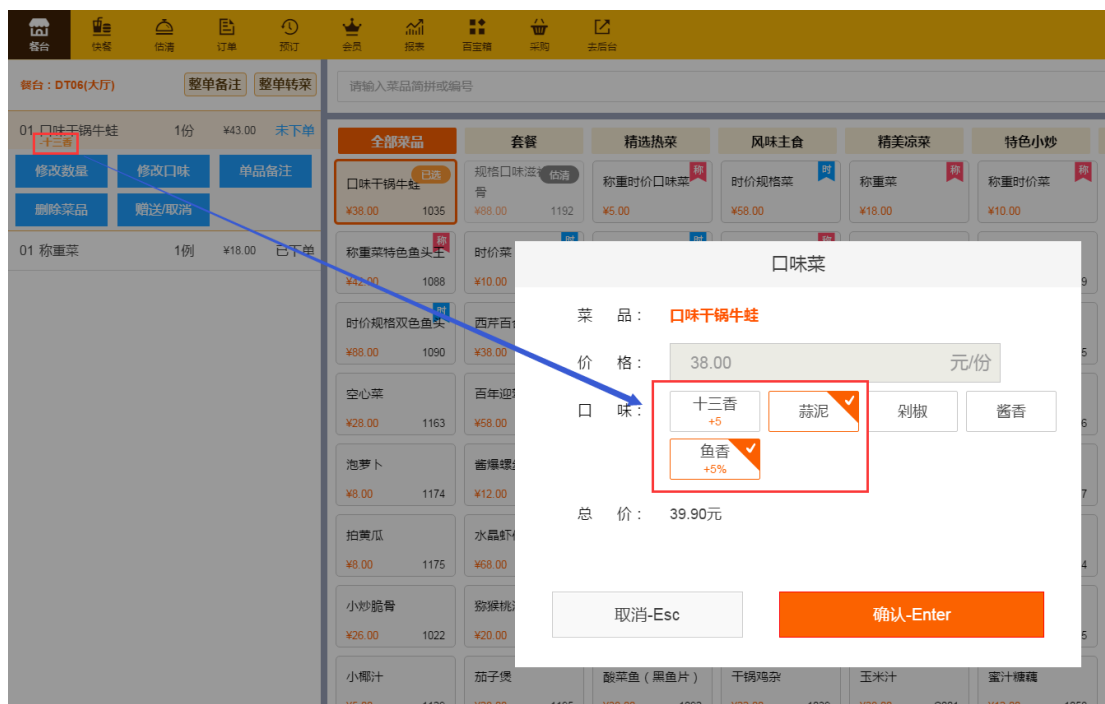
餐台 快餐 估清 订单 预订 会员 报表 百宝箱 采购 去后台

餐台：DT06(大厅)
整单备注 整单转菜

请输入菜品简拼或编号

01 口味干锅牛蛙 1份 ¥43.00 未下单
十三香
修改数量 修改口味 单品备注
删除菜品 赠送/取消

01 称重菜 1例 ¥18.00 已下单

全部菜品 套餐 精选热菜 风味主食 精美凉菜 特色小炒

口味干锅牛蛙 已选 ¥38.00 1035
规格口味滋补骨 估清 ¥88.00 1192
称重时价口味菜 称 ¥5.00
时价规格菜 时 ¥58.00
称重菜 称 ¥18.00
称重时价菜 称 ¥10.00

称重菜特色鱼头王 称 ¥42.00 1088
时价菜 时 ¥10.00
9

时价规格双色鱼头 时 ¥88.00 1090
西芹百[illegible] ¥38.00
5

空心菜 ¥28.00 1163
百年迎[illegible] ¥58.00
6

泡萝卜 ¥8.00 1174
酱爆螺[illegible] ¥12.00
7

拍黄瓜 ¥8.00 1175
水晶虾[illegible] ¥68.00
4

小炒脆骨 ¥26.00 1022
猕猴桃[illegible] ¥20.00
5

小椰汁
茄子煲
酸菜鱼（黑鱼片）
干锅鸡杂
玉米汁
蜜汁糖藕

口味菜

菜 品： 口味干锅牛蛙
价 格： 38.00 元/份
口 味： 十三香 +5 蒜泥 剁椒 酱香
鱼香 +5%
总 价： 39.90元

取消-Esc
确认-Enter